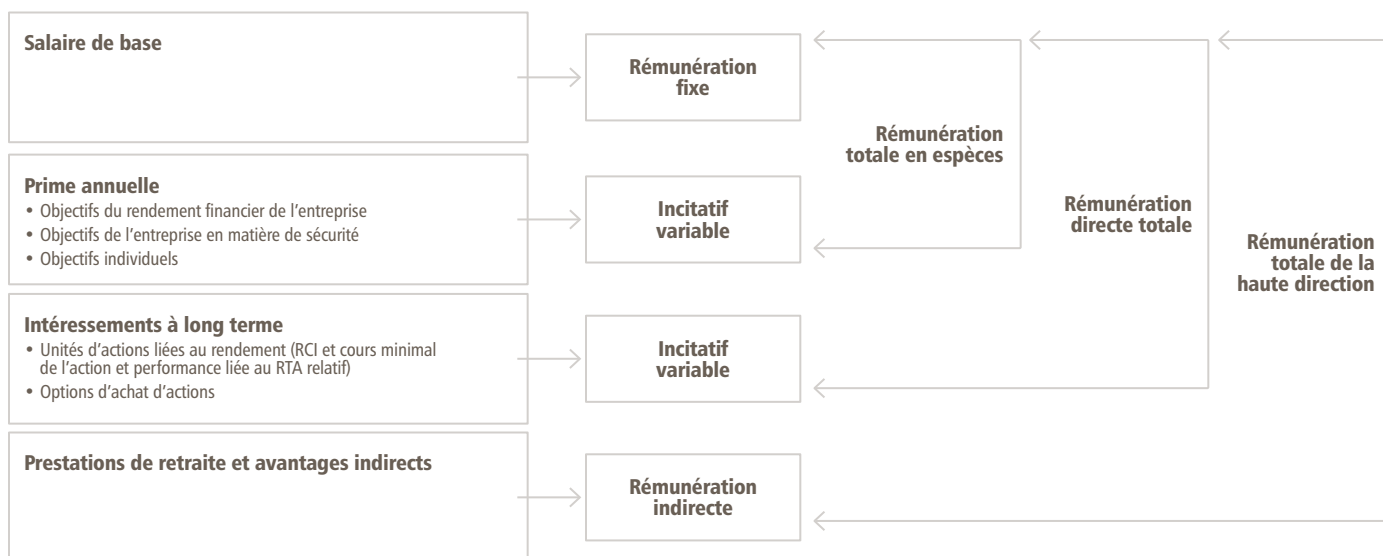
Salaire de base

Rémunération fixe

Rémunération totale en espèces

Prime annuelle
• Objectifs du rendement financier de l'entreprise
• Objectifs de l'entreprise en matière de sécurité
• Objectifs individuels

Incitatif variable

Rémunération directe totale

Rémunération totale de la haute direction

Intéressements à long terme
• Unités d'actions liées au rendement (RCI et cours minimal de l'action et performance liée au RTA relatif)
• Options d'achat d'actions

Incitatif variable

Prestations de retraite et avantages indirects

Rémunération indirecte